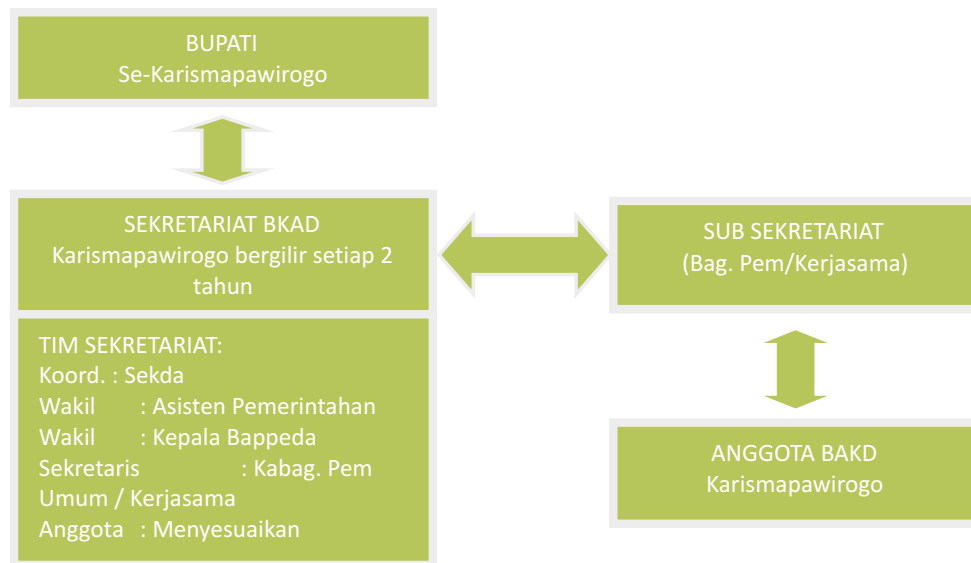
BUPATI
Se-Karismapawirogo

SEKRETARIAT BKAD
Karismapawirogo bergilir setiap 2 tahun

TIM SEKRETARIAT:
Koord. : Sekda
Wakil : Asisten Pemerintahan
Wakil : Kepala Bappeda
Sekretaris : Kabag. Pem Umum / Kerjasama
Anggota : Menyesuaikan

SUB SEKRETARIAT
(Bag. Pem/Kerjasama)

ANGGOTA BAKD
Karismapawirogo